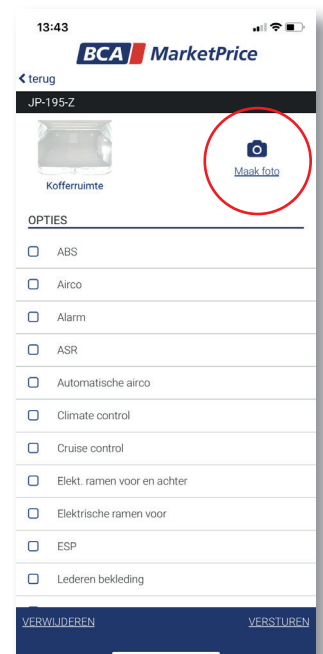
13:43

BCA MarketPrice

< terug

JP-195-Z

Kofferruimte

Maak foto

OPTIES

ABS

Airco

Alarm

ASR

Automatische airco

Climate control

Cruise control

Elekt. ramen voor en achter

Elektrische ramen voor

ESP

Lederen bekleding

VERWIJDEREN

VERSTUREN